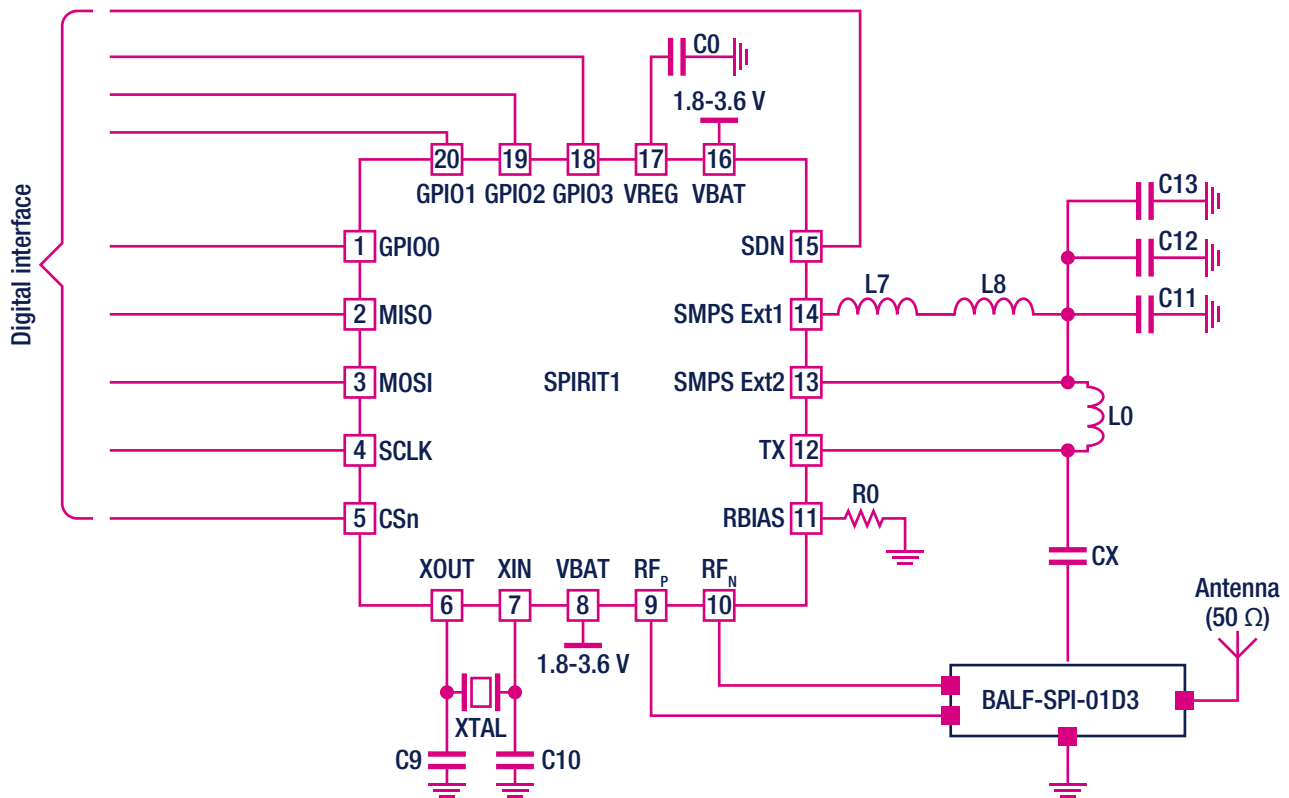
Digital interface

C0
1.8-3.6 V
20 19 18 17 16
GPIO1 GPIO2 GPIO3 VREG VBAT

1 GPIO0
2 MISO
3 MOSI
4 SCLK
5 CSn

SPIRIT1

SDN 15
SMPS Ext1 14
SMPS Ext2 13
TX 12
RBIAS 11

L7 L8
C13
C12
C11
L0
R0
CX

XOUT XIN VBAT $RF_P$ $RF_N$
6 7 8 9 10
1.8-3.6 V
XTAL
C9 C10

Antenna
(50 Ω)
BALF-SPI-01D3